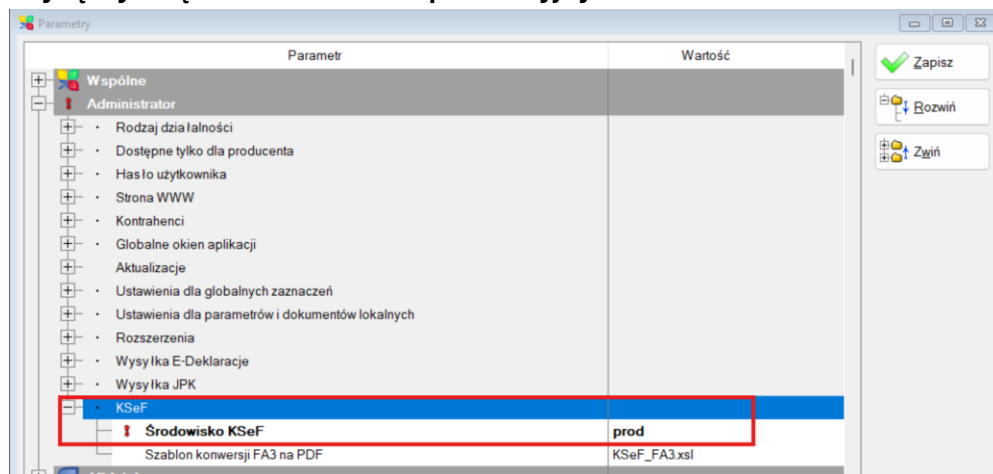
Parametry

| Parametr | Wartość |
|---|---|
| Wspólne | |
| Administrator | |
| Rodzaj działalności | |
| Dostępne tylko dla producenta | |
| Hasło użytkownika | |
| Strona WWW | |
| Kontrahenci | |
| Globalne okien aplikacji | |
| Aktualizacje | |
| Ustawienia dla globalnych zaznaczeń | |
| Ustawienia dla parametrów i dokumentów lokalnych | |
| Rozszerzenia | |
| Wysyłka E-Deklaracje | |
| Wysyłka JPK | |
| KSeF | |
| Środowisko KSeF | prod |
| Szablon konwersji FA3 na PDF | KSeF_FA3.xsl |

Zapisz

Rozwiń

Zwiń